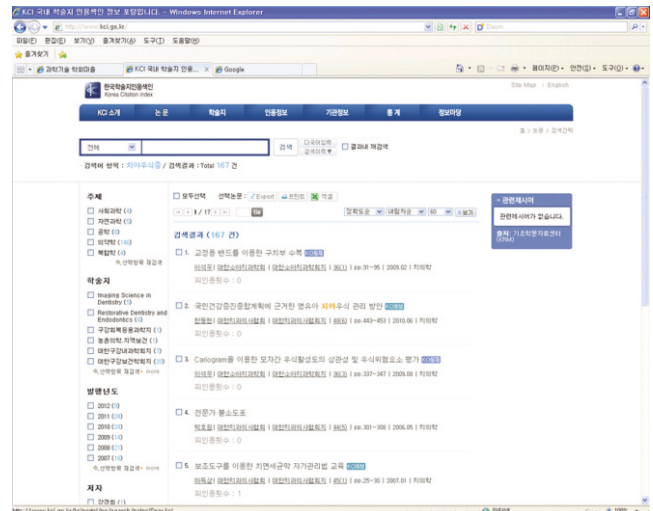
KCI 국내 학술지 인용색인 정보 포탈입니다. - Windows Internet Explorer

http://www.kci.go.kr

파일(F) 편집(E) 보기(V) 즐겨찾기(A) 도구(T) 도움말(H)

즐겨찾기

과학기술 학회마을 | KCI 국내 학술지 인용... | Google

페이지(P) 안전(S) 도구(O)

Site Map | English

한국학술지인용색인
Korea Citation Index

KCI 소개 | 논문 | 학술지 | 인용정보 | 기관정보 | 통계 | 정보마당

홈 > 논문 > 검색결과

전체 | 검색 | 다국어입력 | 결과내 재검색

검색어 형색 : 치아우식증 / 검색결과 : Total 167 건

주제
사회과학 (1)
자연과학 (1)
공학 (1)
의약학 (160)
복합학 (4)
선택항목 재검색

학술지
Imaging Science in Dentistry (5)
Restorative Dentistry and Endodontics (5)
구강회복응용과학지 (1)
농촌의학.지역보건 (1)
대한구강내과학회지 (3)
대한구강보건학회지 (30)
선택항목 재검색 more

발행년도
2012 (5)
2011 (21)
2010 (9)
2009 (14)
2008 (11)
2007 (10)
선택항목 재검색 more

저자

모두선택 | 선택논문 : Export | 프린트 | 엑셀

1 / 17 | Go | 정확도순 | 내림차순 | 60 | 보기

검색결과 (167 건)

1. 교정용 밴드를 이용한 구치부 수복 KCI등재
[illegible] | 대한소아치과학회 | 대한소아치과학회지 | 36(1) | pp.91~95 | 2009.02 | 치의학
피인용횟수 : 0

2. 국민건강증진종합계획에 근거한 영유아 치아우식 관리 방안 KCI등재
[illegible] | 대한치과의사협회 | 대한치과의사협회지 | 48(6) | pp.443~453 | 2010.06 | 치의학
피인용횟수 : 0

3. Cariogram을 이용한 모자간 우식활성도의 상관성 및 우식위험요소 평가 KCI등재
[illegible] | 대한소아치과학회 | 대한소아치과학회지 | 36(3) | pp.337~347 | 2009.08 | 치의학
피인용횟수 : 0

4. 전문가 불소도포
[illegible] | 대한치과의사협회 | 대한치과의사협회지 | 44(5) | pp.301~306 | 2006.05 | 치의학
피인용횟수 : 0

5. 보조도구를 이용한 치면세균막 자가관리법 교육 KCI등재
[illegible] | 대한치과의사협회 | 대한치과의사협회지 | 45(1) | pp.25~30 | 2007.01 | 치의학
피인용횟수 : 1

관련제시어
관련제시어가 없습니다.
출처: 기초학문자료센터 (KRM)

인터넷 | 100%